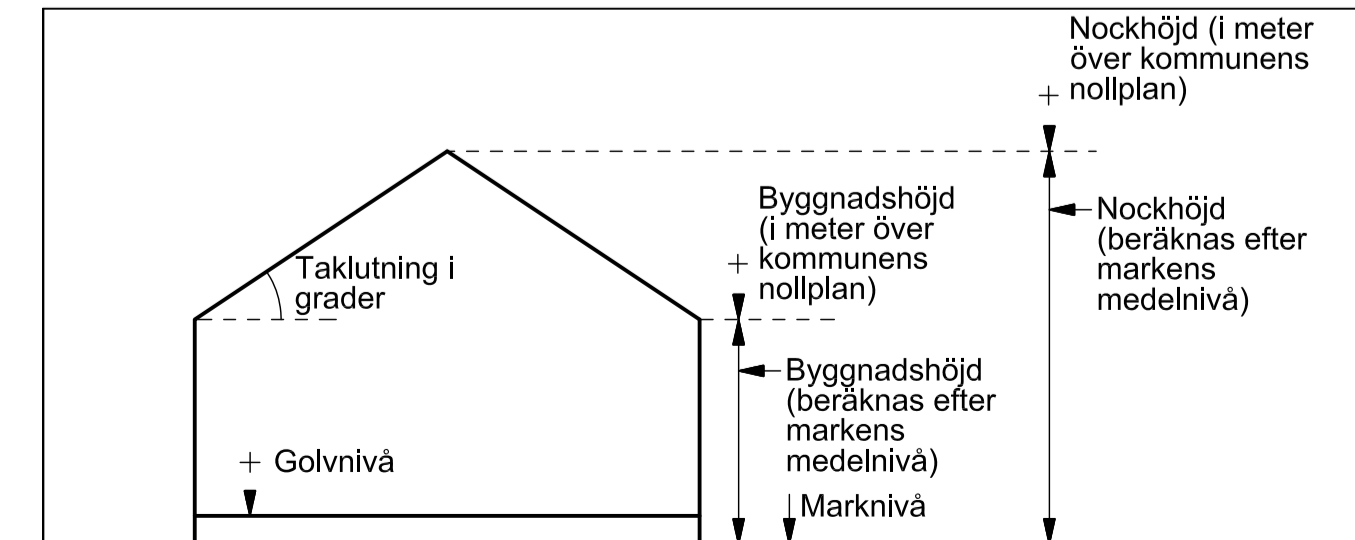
+ Nockhöjd (i meter över kommunens nollplan)

Nockhöjd (beräknas efter markens medelnivå)

+ Byggnadshöjd (i meter över kommunens nollplan)

Taklutning i grader

Byggnadshöjd (beräknas efter markens medelnivå)

+ Golvnivå

Marknivå